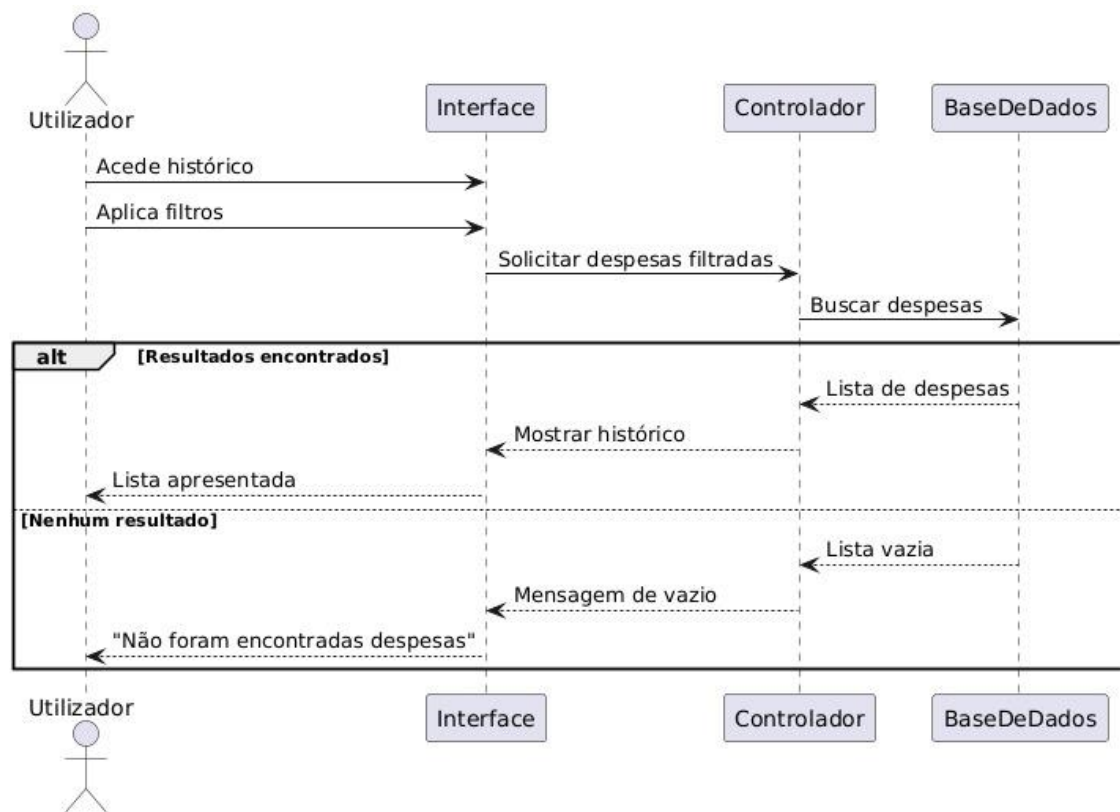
Utilizador

Interface

Controlador

BaseDeDados

Acede histórico

Aplica filtros

Solicitar despesas filtradas

Buscar despesas

alt [Resultados encontrados]

Lista de despesas

Mostrar histórico

Lista apresentada

[Nenhum resultado]

Lista vazia

Mensagem de vazio

"Não foram encontradas despesas"

Utilizador

Interface

Controlador

BaseDeDados